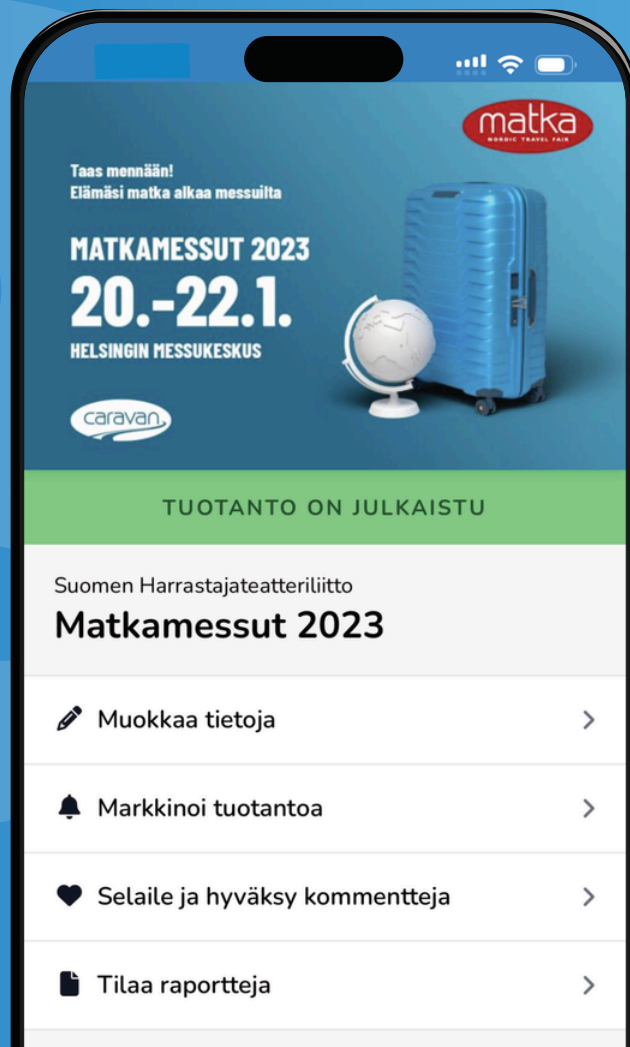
matka
NORDIC TRAVEL FAIR

Taas mennään!
Elämäsi matka alkaa messuilta

MATKAMESSUT 2023
20.-22.1.
HELSINGIN MESSUKESKUS

caravan

TUOTANTO ON JULKAISTU

Suomen Harrastajateatteriliitto
Matkamessut 2023

Muokkaa tietoja

Markkinoi tuotantoa

Selaile ja hyväksy kommentteja

Tilaa raportteja